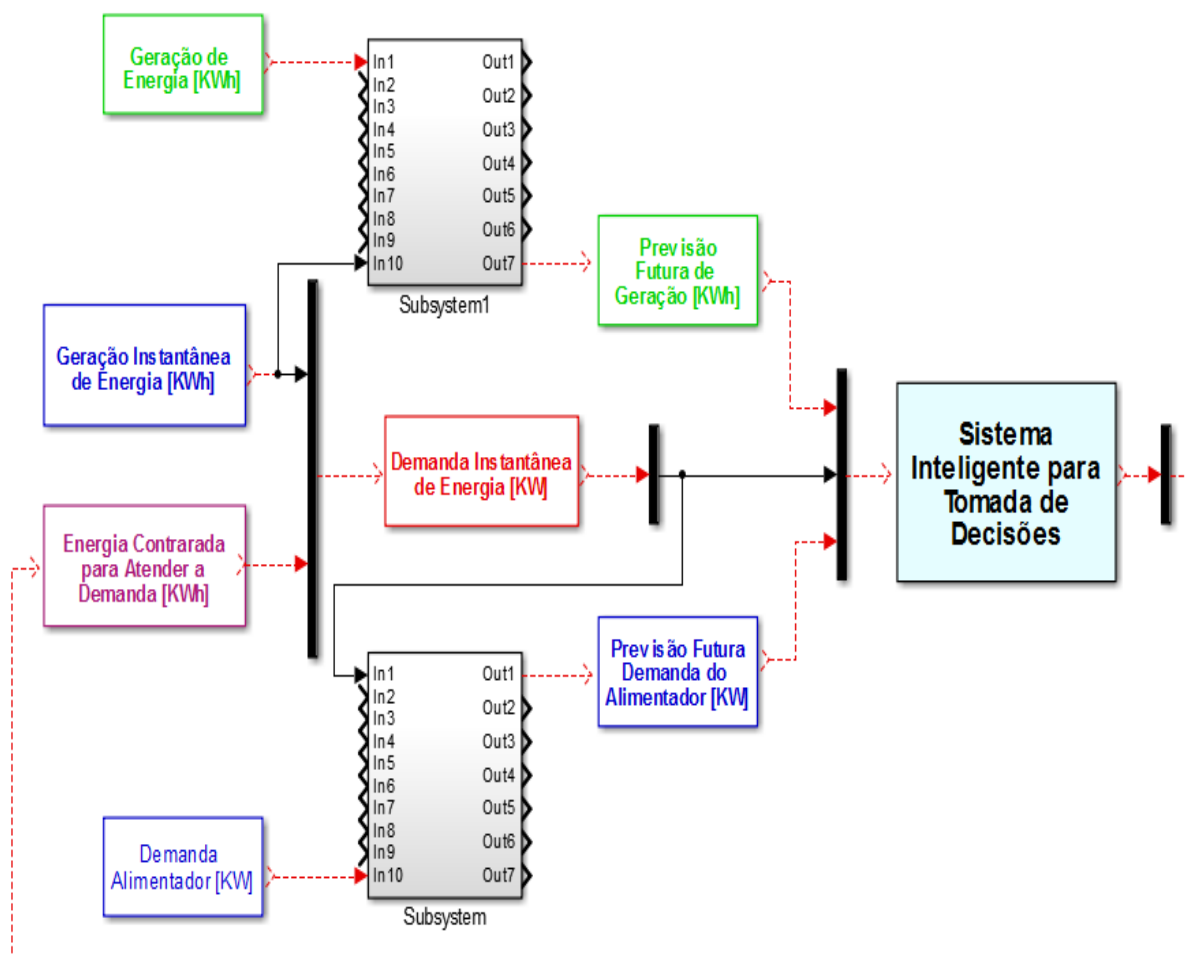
Geração de Energia [KWh]

In1
In2
In3
In4
In5
In6
In7
In8
In9
In10
Out1
Out2
Out3
Out4
Out5
Out6
Out7
Subsystem1

Previsão Futura de Geração [KWh]

Geração Instantânea de Energia [KWh]

Demanda Instantânea de Energia [KW]

Sistema Inteligente para Tomada de Decisões

Energia Contrarada para Atender a Demanda [KWh]

Previsão Futura Demanda do Alimentador [KW]

In1
In2
In3
In4
In5
In6
In7
In8
In9
In10
Out1
Out2
Out3
Out4
Out5
Out6
Out7
Subsystem

Demanda Alimentador [KW]